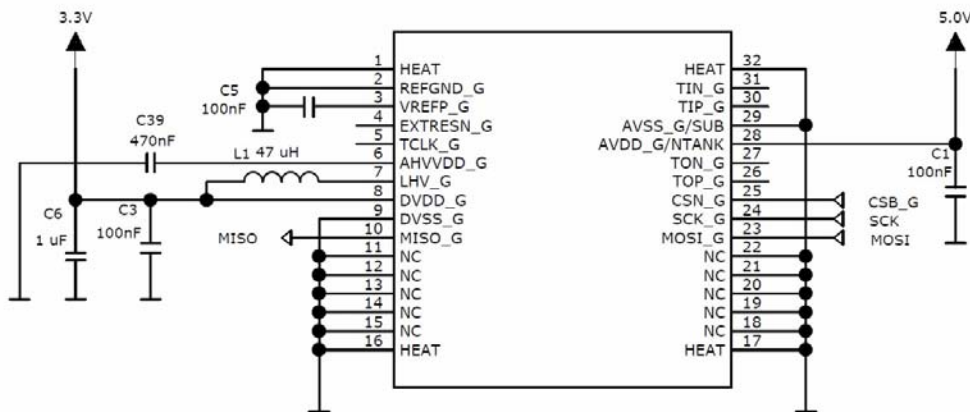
3.3V

5.0V

C5
100nF

C39
470nF

L1 47 uH

C6
1 uF

C3
100nF

MISO

1 HEAT
2 REFGND_G
3 VREFP_G
4 EXTRESN_G
5 TCLK_G
6 AHVVDD_G
7 LHV_G
8 DVDD_G
9 DVSS_G
10 MISO_G
11 NC
12 NC
13 NC
14 NC
15 NC
16 HEAT

HEAT 32
TIN_G 31
TIP_G 30
AVSS_G/SUB 29
AVDD_G/NTANK 28
TON_G 27
TOP_G 26
CSN_G 25
SCK_G 24
MOSI_G 23
NC 22
NC 21
NC 20
NC 19
NC 18
HEAT 17

C1
100nF

CSB_G
SCK
MOSI